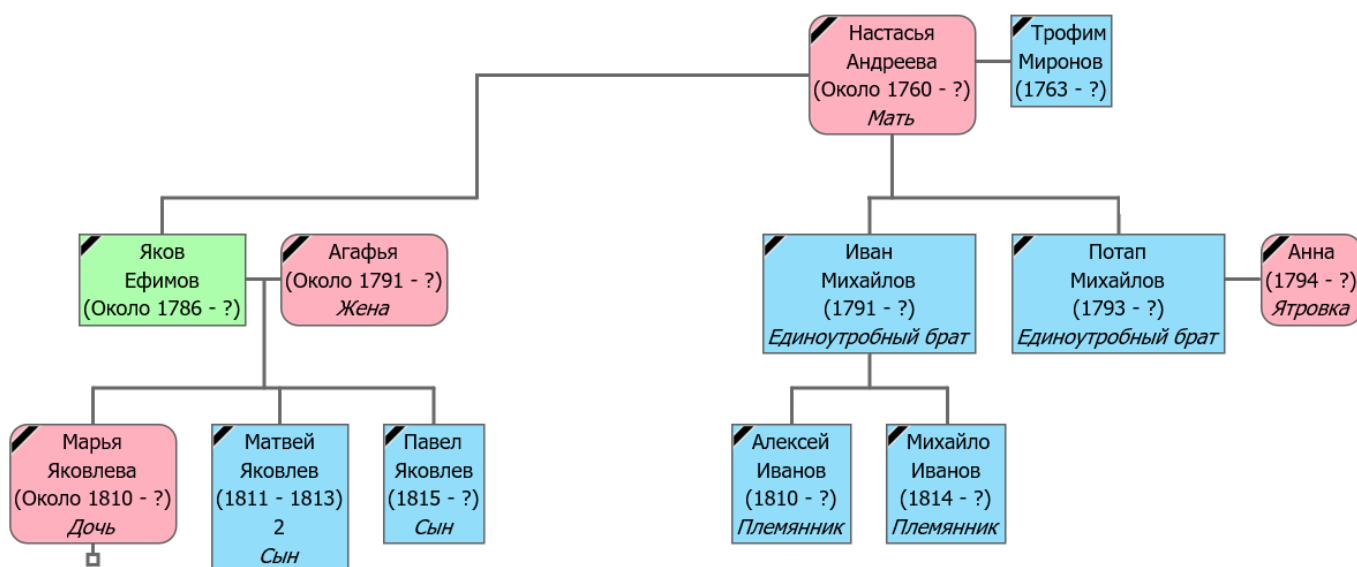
Настасья Андреева (Около 1760 - ?) *Мать*

Трофим Миронов (1763 - ?)

Яков Ефимов (Около 1786 - ?)

Агафья (Около 1791 - ?) *Жена*

Иван Михайлов (1791 - ?) *Единоутробный брат*

Потап Михайлов (1793 - ?) *Единоутробный брат*

Анна (1794 - ?) *Ятровка*

Марья Яковлева (Около 1810 - ?) *Дочь*

Матвей Яковлев (1811 - 1813) 2 *Сын*

Павел Яковлев (1815 - ?) *Сын*

Алексей Иванов (1810 - ?) *Племянник*

Михайло Иванов (1814 - ?) *Племянник*